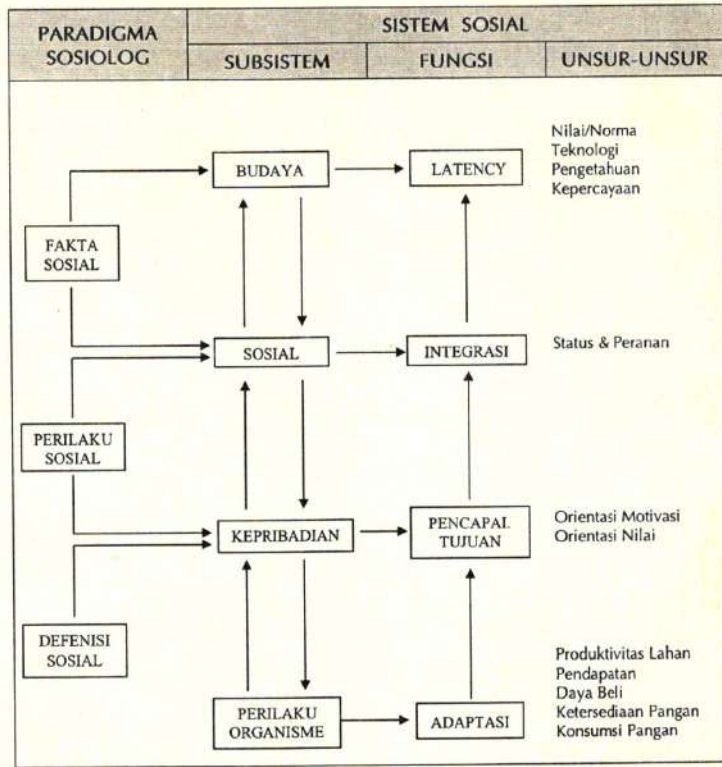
| PARADIGMA SOSIOLOG | SISTEM SOSIAL | | |
|---|---|---|---|
| | SUBSISTEM | FUNGSI | UNSUR-UNSUR |

FAKTA SOSIAL

PERILAKU SOSIAL

DEFENISI SOSIAL

BUDAYA

SOSIAL

KEPRIBADIAN

PERILAKU ORGANISME

LATENCY

INTEGRASI

PENCAPAI. TUJUAN

ADAPTASI

Nilai/Norma
Teknologi
Pengetahuan
Kepercayaan

Status & Peranan

Orientasi Motivasi
Orientasi Nilai

Produktivitas Lahan
Pendapatan
Daya Beli
Ketersediaan Pangan
Konsumsi Pangan